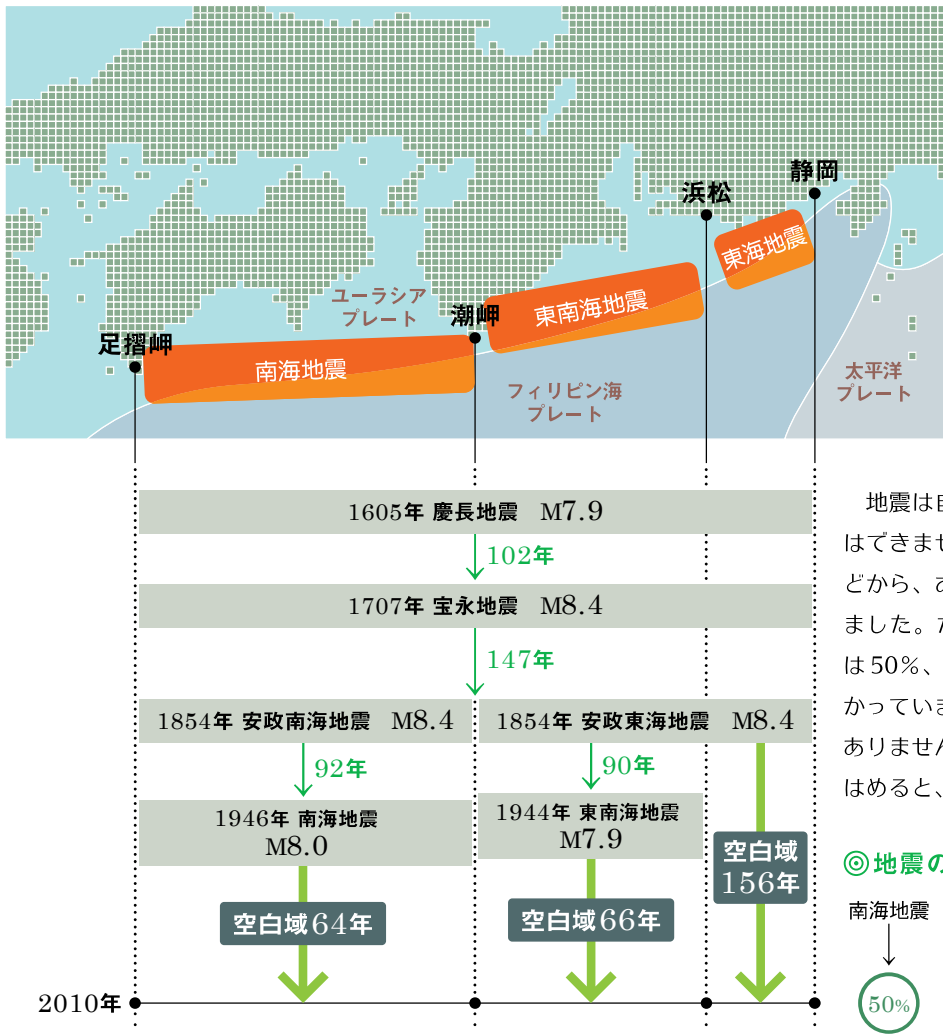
静岡
浜松
東海地震
東南海地震
潮岬
ユーラシア
プレート
足摺岬
南海地震
フィリピン海
プレート
太平洋
プレート

1605年 慶長地震 M7.9
102年
1707年 宝永地震 M8.4
147年
1854年 安政南海地震 M8.4
1854年 安政東海地震 M8.4
92年
90年
1946年 南海地震 M8.0
1944年 東南海地震 M7.9
空白域 156年
空白域64年
空白域66年
2010年

地震は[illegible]
はできま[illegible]
どから、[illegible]
ました。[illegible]
は50%、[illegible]
かってい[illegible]
ありませ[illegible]
はめると、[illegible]

◎地震の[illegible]
南海地震
50%